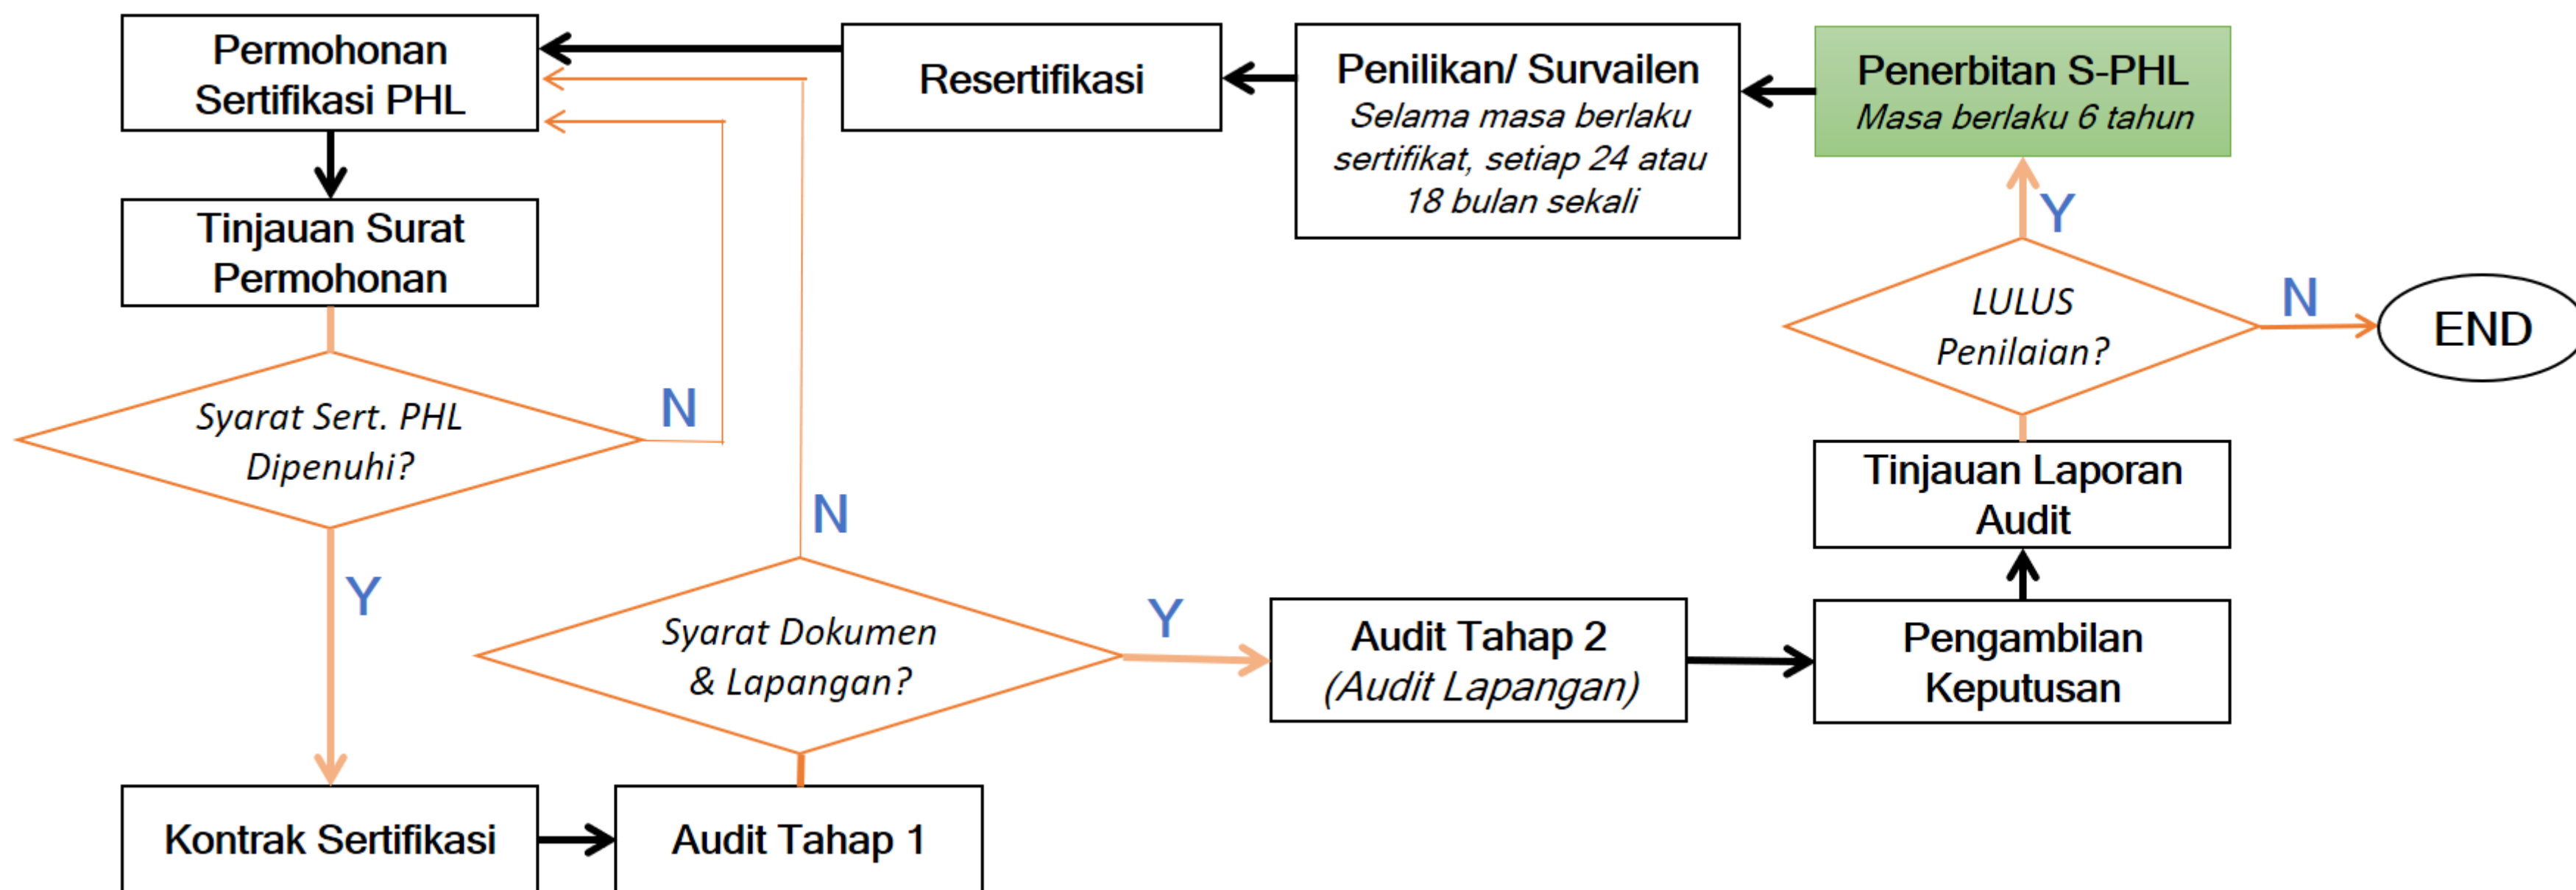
Permohonan Sertifikasi PHL

Resertifikasi

Penilikan/ Survailen
Selama masa berlaku sertifikat, setiap 24 atau 18 bulan sekali

Penerbitan S-PHL
Masa berlaku 6 tahun

Tinjauan Surat Permohonan

Y

LULUS Penilaian?

N

END

Syarat Sert. PHL Dipenuhi?

N

Tinjauan Laporan Audit

N

Y

Syarat Dokumen & Lapangan?

Y

Audit Tahap 2
(Audit Lapangan)

Pengambilan Keputusan

Kontrak Sertifikasi

Audit Tahap 1